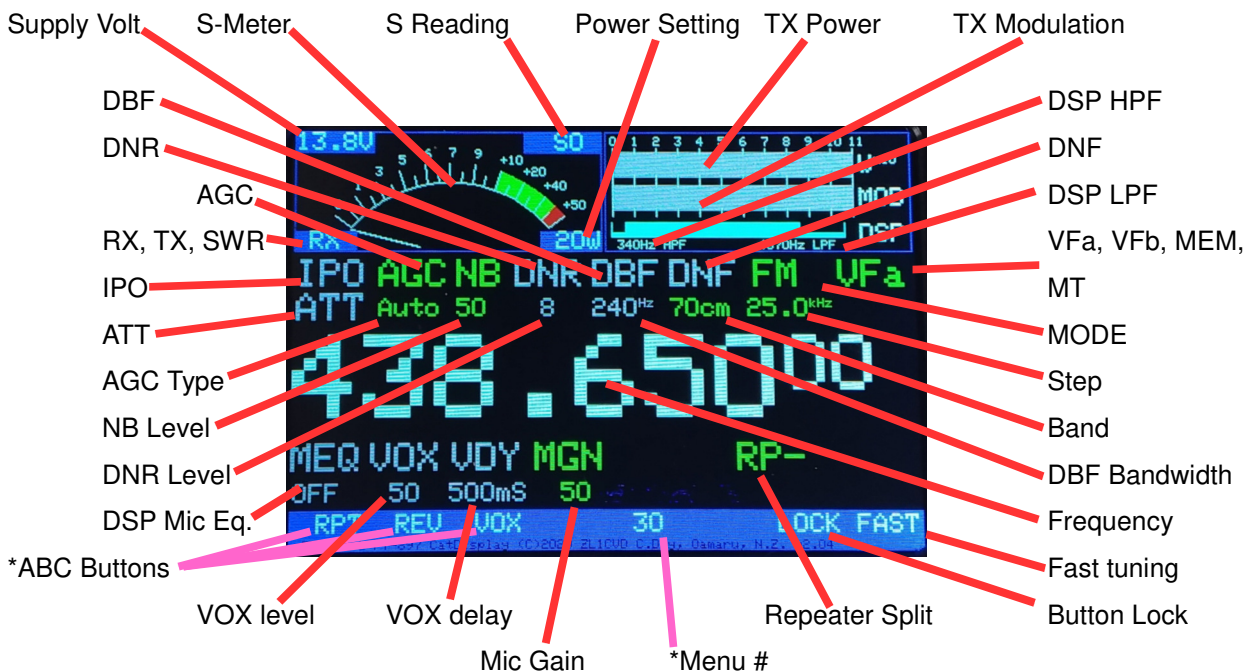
Supply Volt
S-Meter
S Reading
Power Setting
TX Power
TX Modulation

DBF
DNR
AGC
RX, TX, SWR
IPO
ATT
AGC Type
NB Level
DNR Level
DSP Mic Eq.
*ABC Buttons

DSP HPF
DNF
DSP LPF
VFa, VFb, MEM, MT
MODE
Step
Band
DBF Bandwidth
Frequency
Fast tuning
Button Lock

13.8V
S0
1 3 5 7 9 +10 +20 +40 +50
0 1 2 3 4 5 6 7 8 9 10 11
MOD
DSP
RX
20W
340Hz HPF
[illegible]70Hz LPF
IPO AGC NB DNR DBF DNF FM VFa
ATT Auto 50 8 240Hz 70cm 25.0kHz
438.65000
MEQ VOX VDY MGN RP-
OFF 50 500mS 50
RPT REV VOX 30 LOCK FAST
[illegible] Cat Display (C)20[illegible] ZL1CVD C.D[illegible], Oamaru, N.Z. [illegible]3.04

VOX level
VOX delay
Mic Gain
*Menu #
Repeater Split